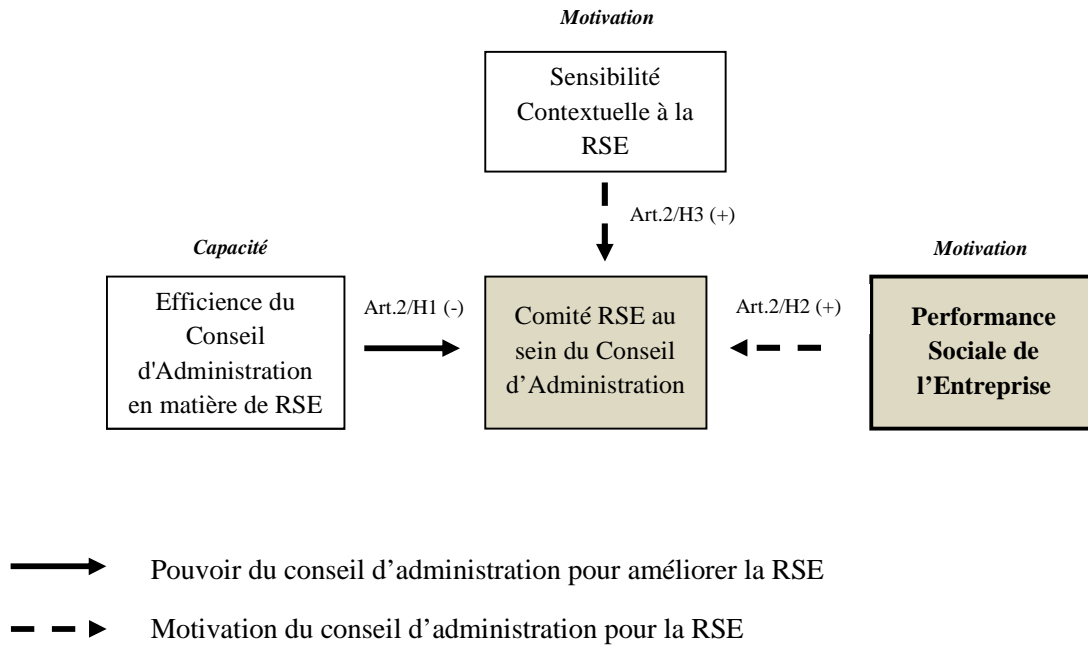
*Motivation*

Sensibilité Contextuelle à la RSE

Art.2/H3 (+)

*Capacité*

Efficience du Conseil d'Administration en matière de RSE

Art.2/H1 (-)

Comité RSE au sein du Conseil d'Administration

Art.2/H2 (+)

*Motivation*

**Performance Sociale de l'Entreprise**

Pouvoir du conseil d'administration pour améliorer la RSE

Motivation du conseil d'administration pour la RSE